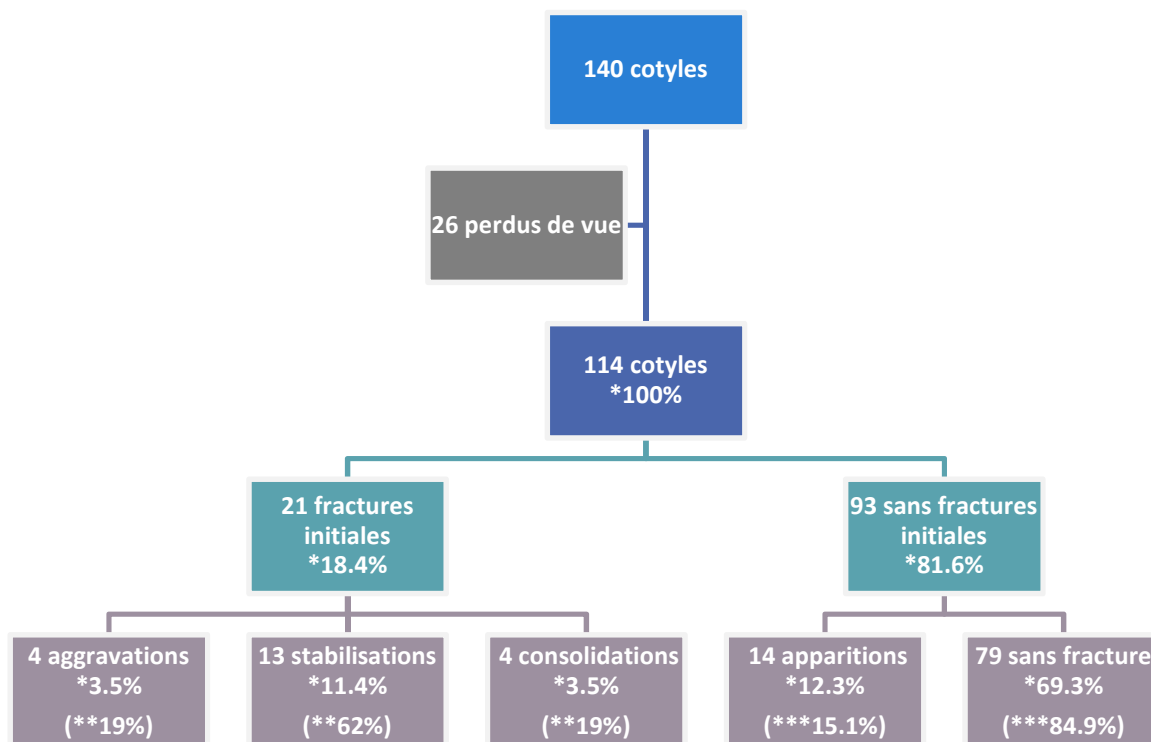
140 cotyles

26 perdus de vue

114 cotyles
*100%

21 fractures initiales
*18.4%

93 sans fractures initiales
*81.6%

4 aggravations
*3.5%
(**19%)

13 stabilisations
*11.4%
(**62%)

4 consolidations
*3.5%
(**19%)

14 apparitions
*12.3%
(***15.1%)

79 sans fracture
*69.3%
(***84.9%)